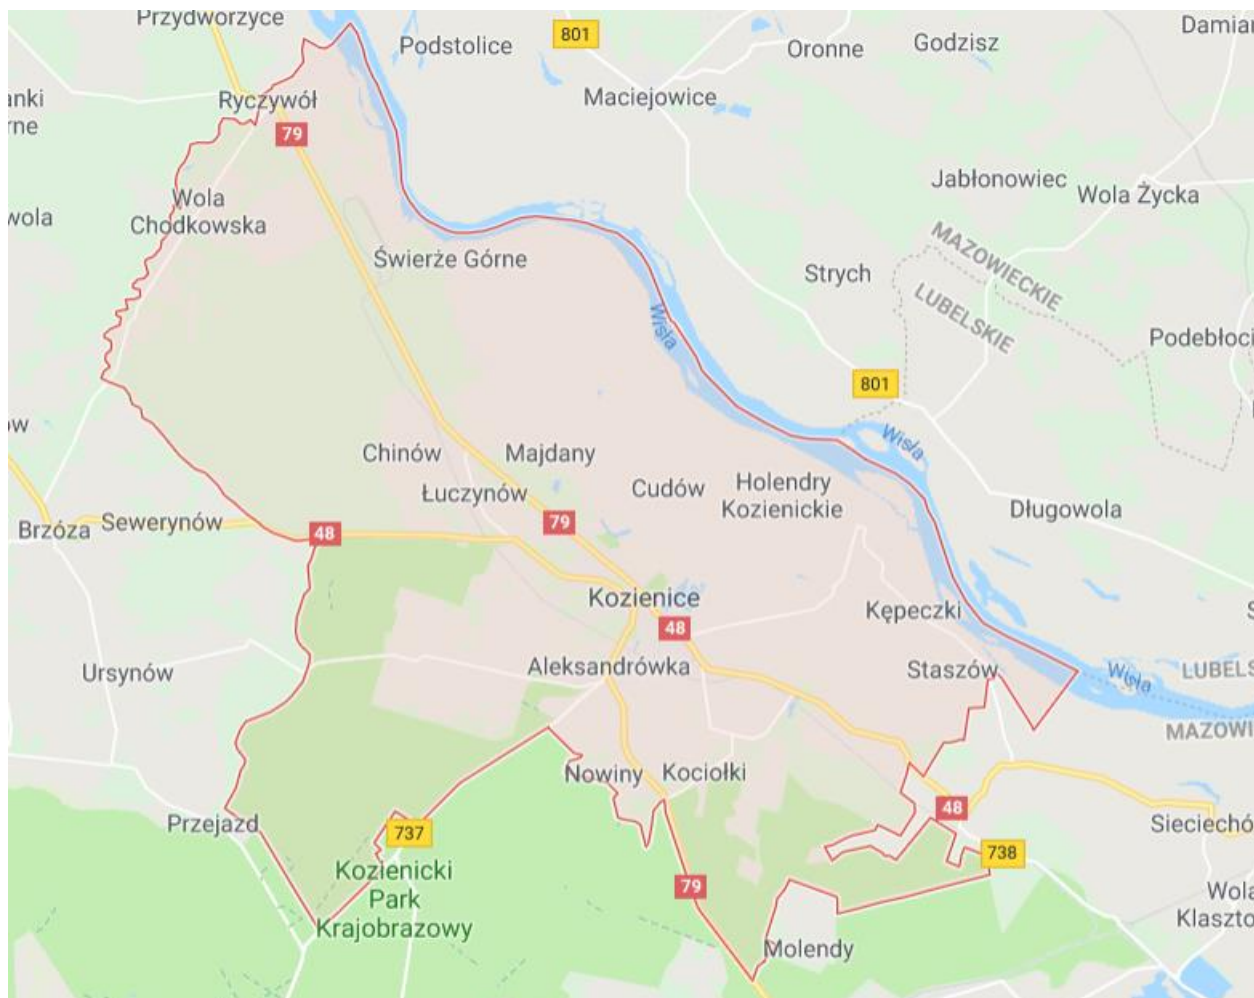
Przydworzyce
Podstolice
801
Oronne
Godzisz
Damian
anki
rne
Ryczywół
Maciejowice
79
Jabłonowiec
Wola Życka
wola
Wola Chodkowska
Świerże Górne
MAZOWIECKIE
Strych
LUBELSKIE
Wisła
Podebłoci
801
w
Wisła
Chinów
Majdany
Holendry Kozienickie
Cudów
Łuczynów
Długowola
Brzóza
Sewerynów
79
48
Kozienice
Kępeczki
48
Aleksandrówka
Staszów
Ursynów
Wisła
LUBELS
MAZOWI
Nowiny
Kociołki
48
Przejazd
737
Sieciechó
738
Kozienicki Park Krajobrazowy
79
Wola Klaszto
Molendy